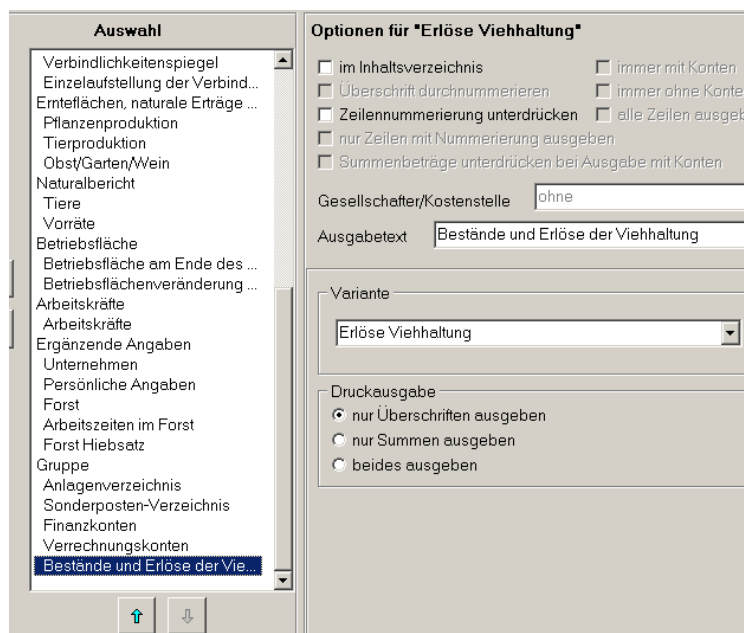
Auswahl

Verbindlichkeitenspiegel
Einzelaufstellung der Verbind...
Ernteflächen, naturale Erträge ...
Pflanzenproduktion
Tierproduktion
Obst/Garten/Wein
Naturalbericht
Tiere
Vorräte
Betriebsfläche
Betriebsfläche am Ende des ...
Betriebsflächenveränderung ...
Arbeitskräfte
Arbeitskräfte
Ergänzende Angaben
Unternehmen
Persönliche Angaben
Forst
Arbeitszeiten im Forst
Forst Hiebsatz
Gruppe
Anlagenverzeichnis
Sonderposten-Verzeichnis
Finanzkonten
Verrechnungskonten
Bestände und Erlöse der Vie...

⇧ ⇩

Optionen für "Erlöse Viehhaltung"

☐ im Inhaltsverzeichnis
☐ immer mit Konten
☐ Überschrift durchnummerieren
☐ immer ohne Konte
☐ Zeilennummerierung unterdrücken
☐ alle Zeilen ausgeb
☐ nur Zeilen mit Nummerierung ausgeben
☐ Summenbeträge unterdrücken bei Ausgabe mit Konten

Gesellschafter/Kostenstelle ohne

Ausgabetext Bestände und Erlöse der Viehhaltung

Variante
Erlöse Viehhaltung

Druckausgabe
nur Überschriften ausgeben
nur Summen ausgeben
beides ausgeben